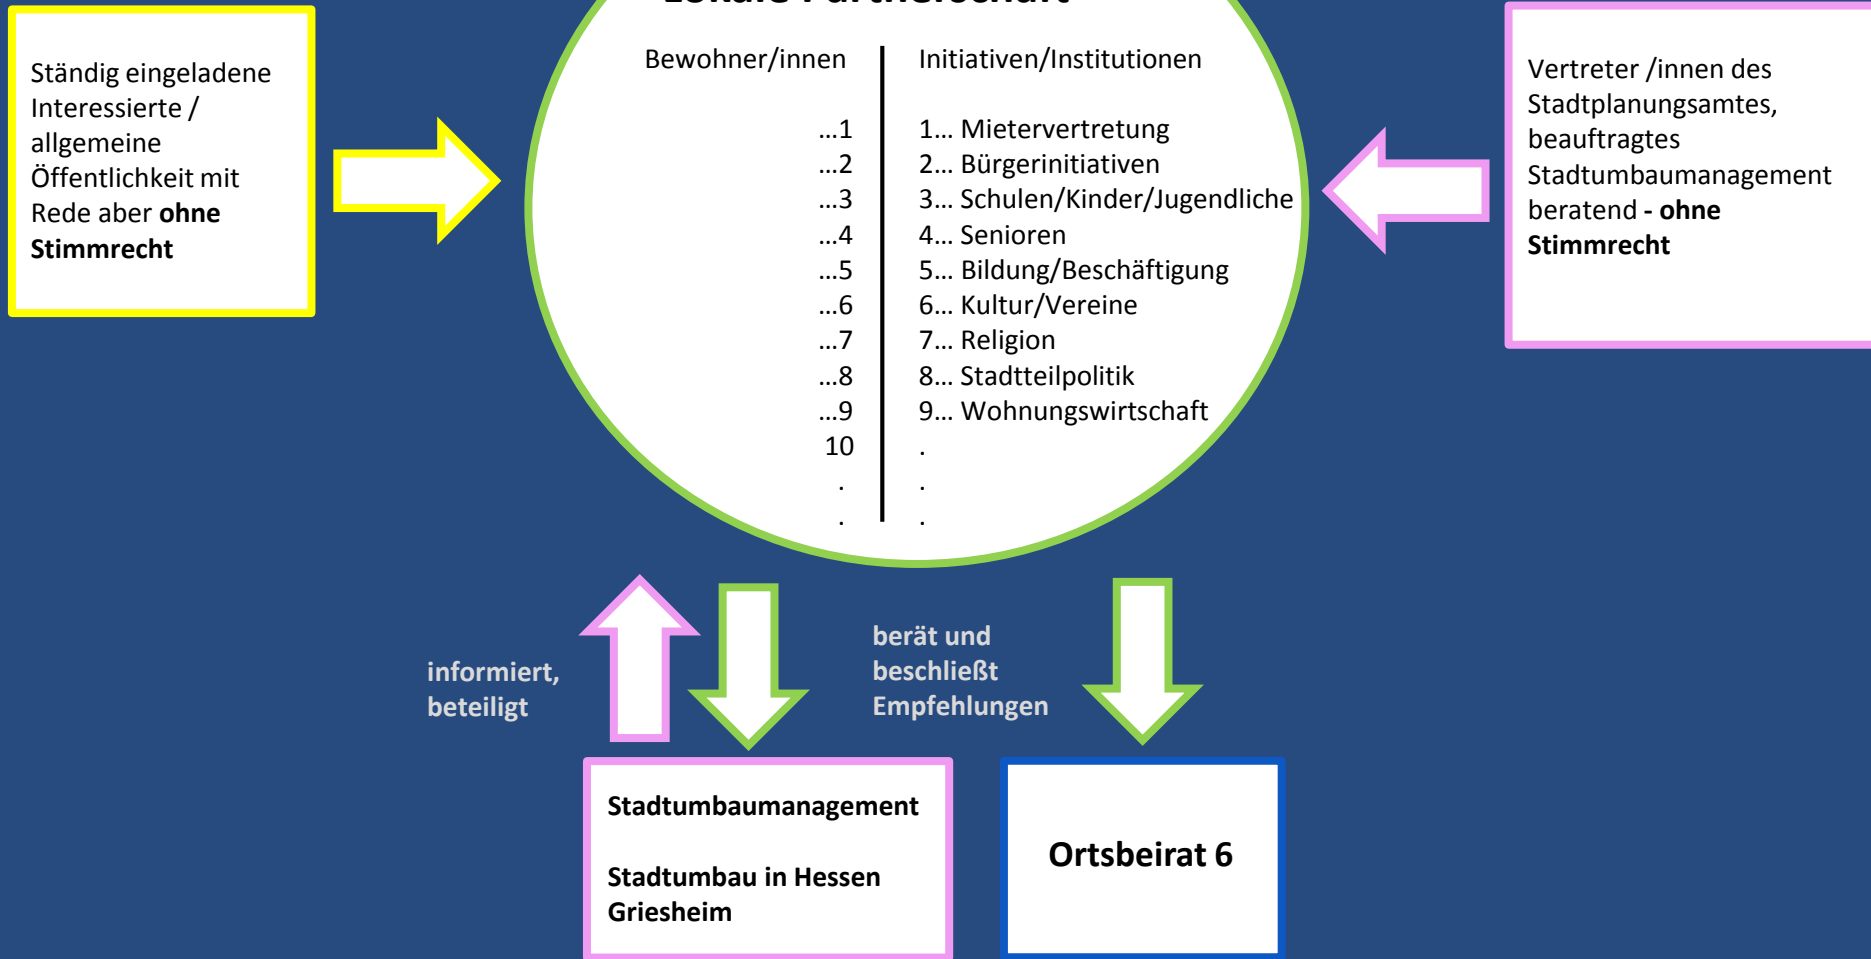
Ständig eingeladene Interessierte / allgemeine Öffentlichkeit mit Rede aber **ohne Stimmrecht**

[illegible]

Bewohner/innen

...1
...2
...3
...4
...5
...6
...7
...8
...9
10
.
.

Initiativen/Institutionen

1... Mietervertretung
2... Bürgerinitiativen
3... Schulen/Kinder/Jugendliche
4... Senioren
5... Bildung/Beschäftigung
6... Kultur/Vereine
7... Religion
8... Stadtteilpolitik
9... Wohnungswirtschaft
.
.
.

Vertreter /innen des Stadtplanungsamtes, beauftragtes Stadtumbaumanagement beratend **- ohne Stimmrecht**

informiert, beteiligt

berät und beschließt Empfehlungen

**Stadtumbaumanagement**

**Stadtumbau in Hessen Griesheim**

**Ortsbeirat 6**